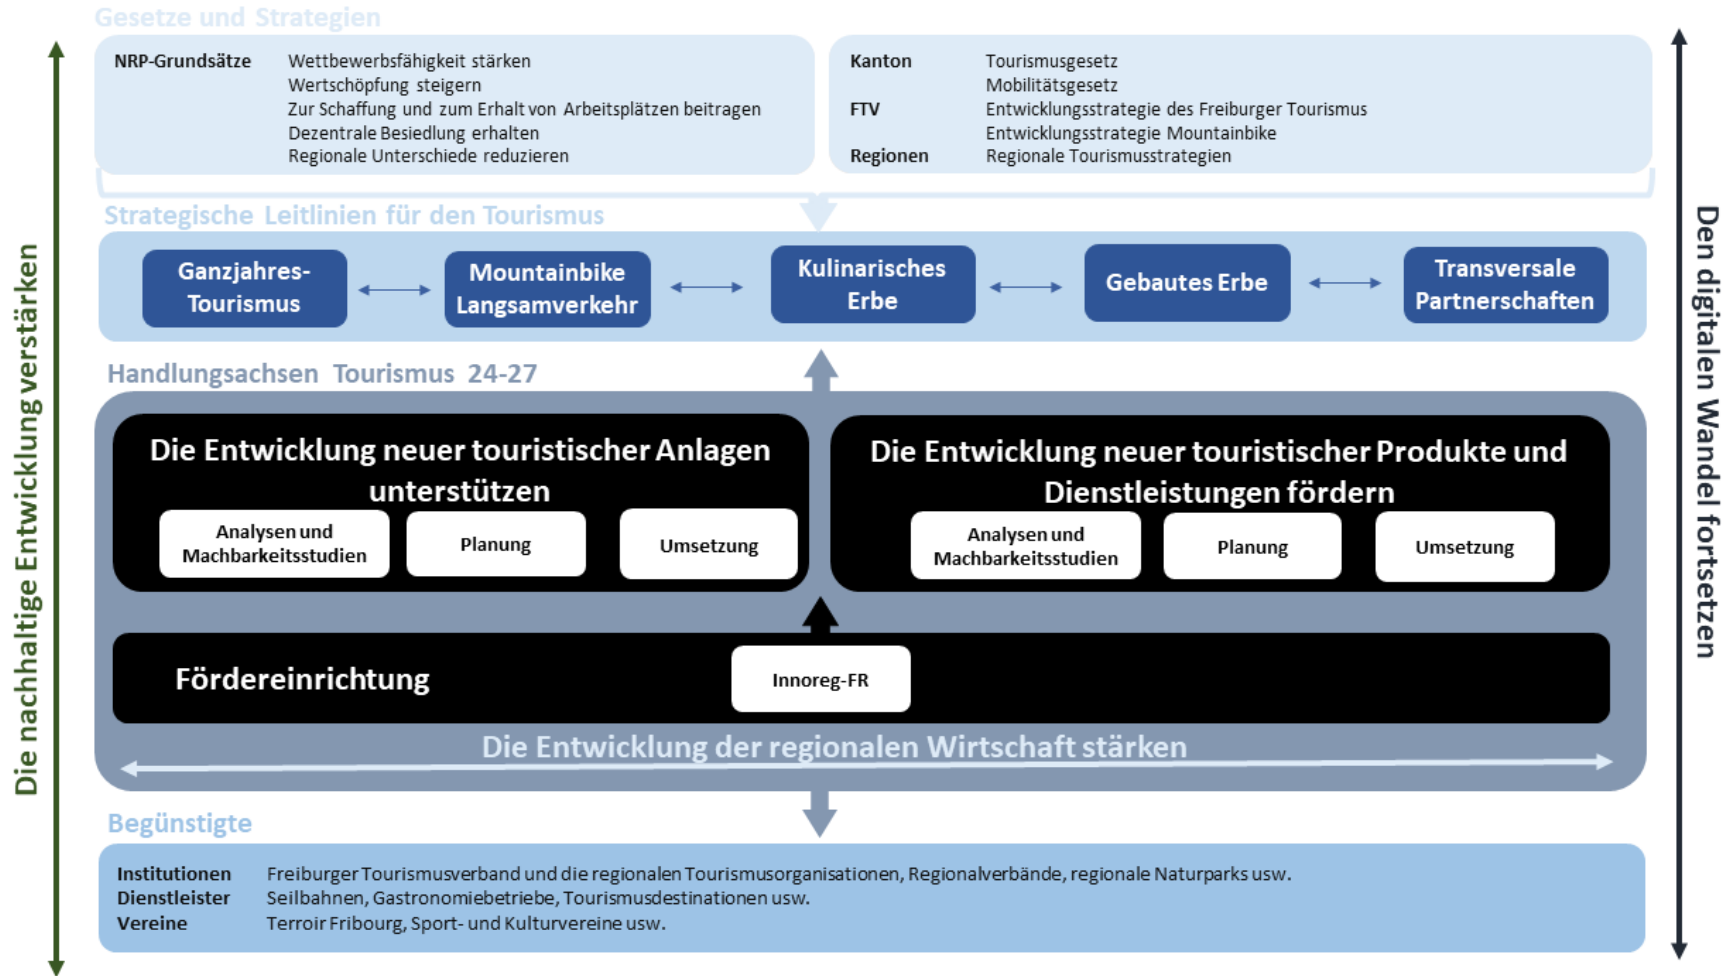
Die nachhaltige Entwicklung verstärken

Gesetze und Strategien

NRP-Grundsätze
Wettbewerbsfähigkeit stärken
Wertschöpfung steigern
Zur Schaffung und zum Erhalt von Arbeitsplätzen beitragen
Dezentrale Besiedlung erhalten
Regionale Unterschiede reduzieren

Kanton
Tourismusgesetz
Mobilitätsgesetz
FTV
Entwicklungsstrategie des Freiburger Tourismus
Entwicklungsstrategie Mountainbike
Regionen
Regionale Tourismusstrategien

Strategische Leitlinien für den Tourismus

Ganzjahres-Tourismus
Mountainbike Langsamverkehr
Kulinarisches Erbe
Gebautes Erbe
Transversale Partnerschaften

Handlungsachsen Tourismus 24-27

Die Entwicklung neuer touristischer Anlagen unterstützen
Analysen und Machbarkeitsstudien
Planung
Umsetzung

Die Entwicklung neuer touristischer Produkte und Dienstleistungen fördern
Analysen und Machbarkeitsstudien
Planung
Umsetzung

Fördereinrichtung
Innoreg-FR

Die Entwicklung der regionalen Wirtschaft stärken

Begünstigte

Institutionen Freiburger Tourismusverband und die regionalen Tourismusorganisationen, Regionalverbände, regionale Naturparks usw.
Dienstleister Seilbahnen, Gastronomiebetriebe, Tourismusdestinationen usw.
Vereine Terroir Fribourg, Sport- und Kulturvereine usw.

Den digitalen Wandel fortsetzen